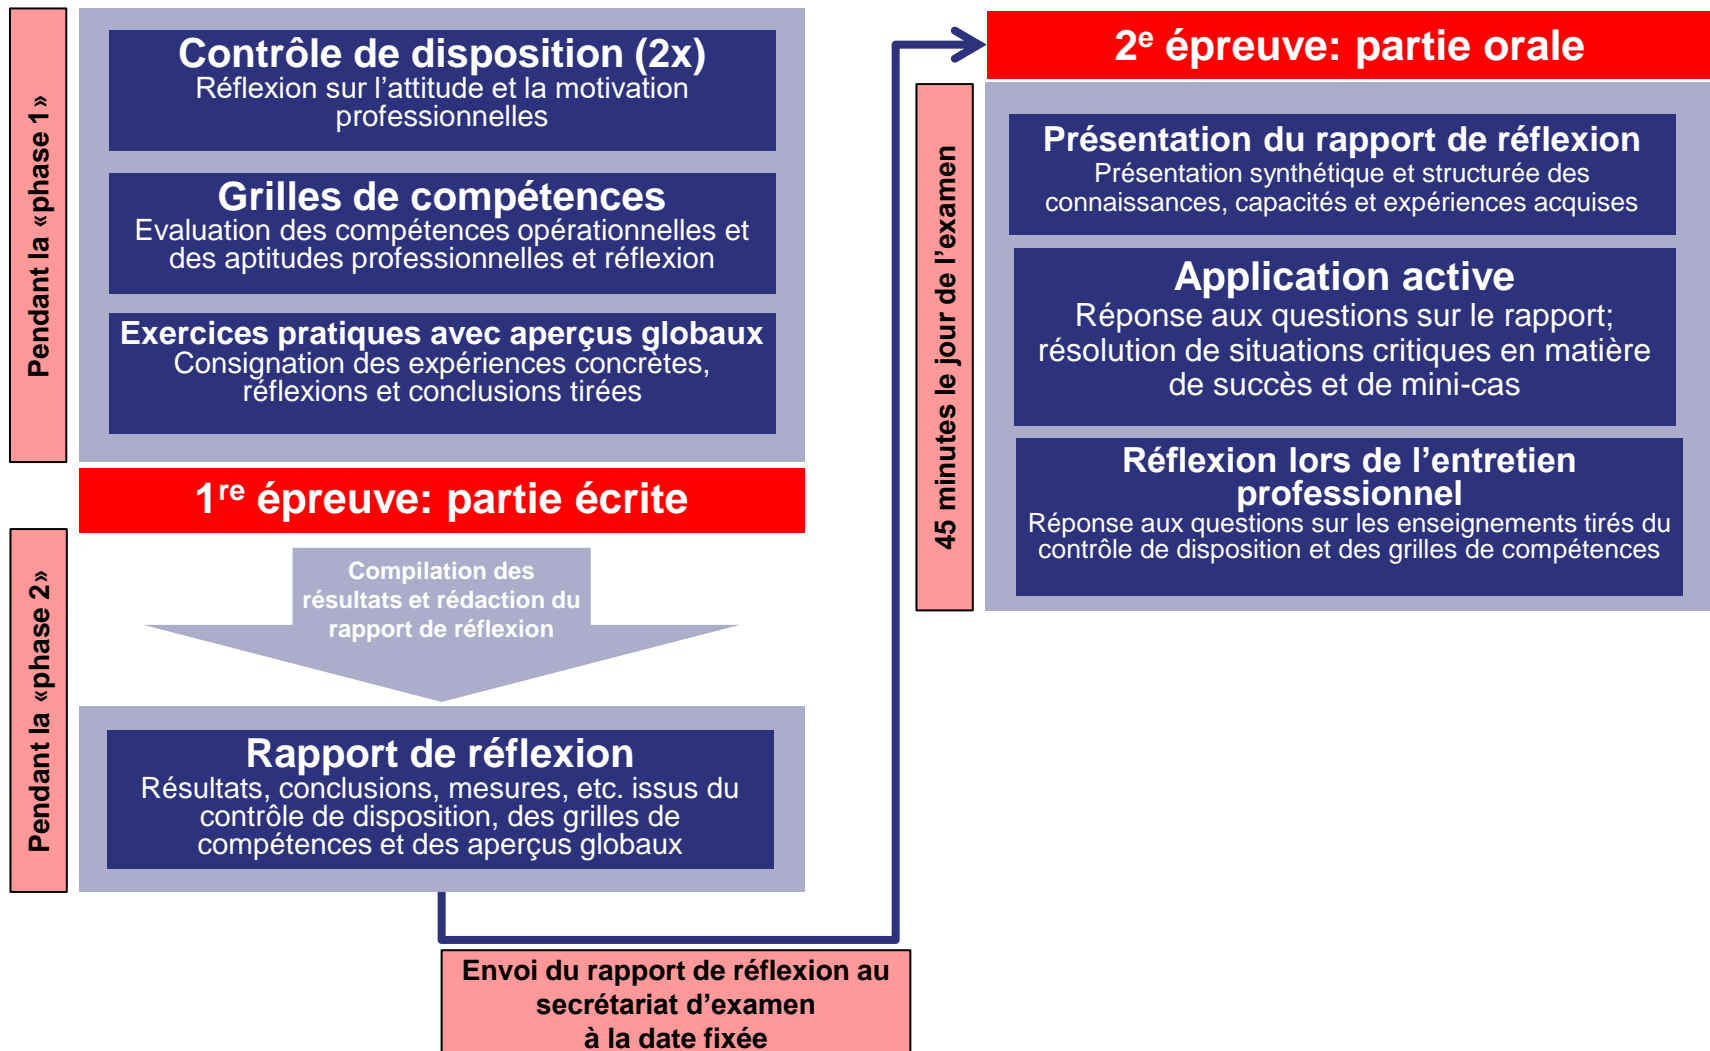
Pendant la «phase 1»

Contrôle de disposition (2x)
Réflexion sur l’attitude et la motivation professionnelles

Grilles de compétences
Evaluation des compétences opérationnelles et des aptitudes professionnelles et réflexion

Exercices pratiques avec aperçus globaux
Consignation des expériences concrètes, réflexions et conclusions tirées

1$^{re}$ épreuve: partie écrite

Pendant la «phase 2»

Compilation des résultats et rédaction du rapport de réflexion

Rapport de réflexion
Résultats, conclusions, mesures, etc. issus du contrôle de disposition, des grilles de compétences et des aperçus globaux

Envoi du rapport de réflexion au secrétariat d’examen à la date fixée

45 minutes le jour de l’examen

2$^{e}$ épreuve: partie orale

Présentation du rapport de réflexion
Présentation synthétique et structurée des connaissances, capacités et expériences acquises

Application active
Réponse aux questions sur le rapport; résolution de situations critiques en matière de succès et de mini-cas

Réflexion lors de l’entretien professionnel
Réponse aux questions sur les enseignements tirés du contrôle de disposition et des grilles de compétences